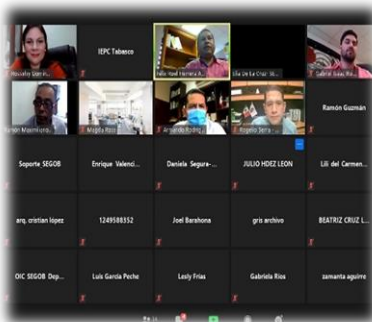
Rosselvy Guerra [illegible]
IEPC Tabasco
Félix Jorge Ferrara A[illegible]
Ela De La Cruz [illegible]
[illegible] Isaac Ro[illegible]
Ramón Maximiliano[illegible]
Magda Rios
Armando Rodrig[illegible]
Rogelio Serra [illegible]
Ramón Guzmán
Soporte_SEGOB
Enrique Valenci...
Daniela Segura-...
JULIO HDEZ LEON
Lili del Carmen...
arq. cristian lópez
1249588352
Joel Barahona
gris archivo
BEATRIZ CRUZ L...
OIC SEGOB Dep...
Luis Garcia Pecho
Lesly Frias
Gabriela Rios
samanta aguirre